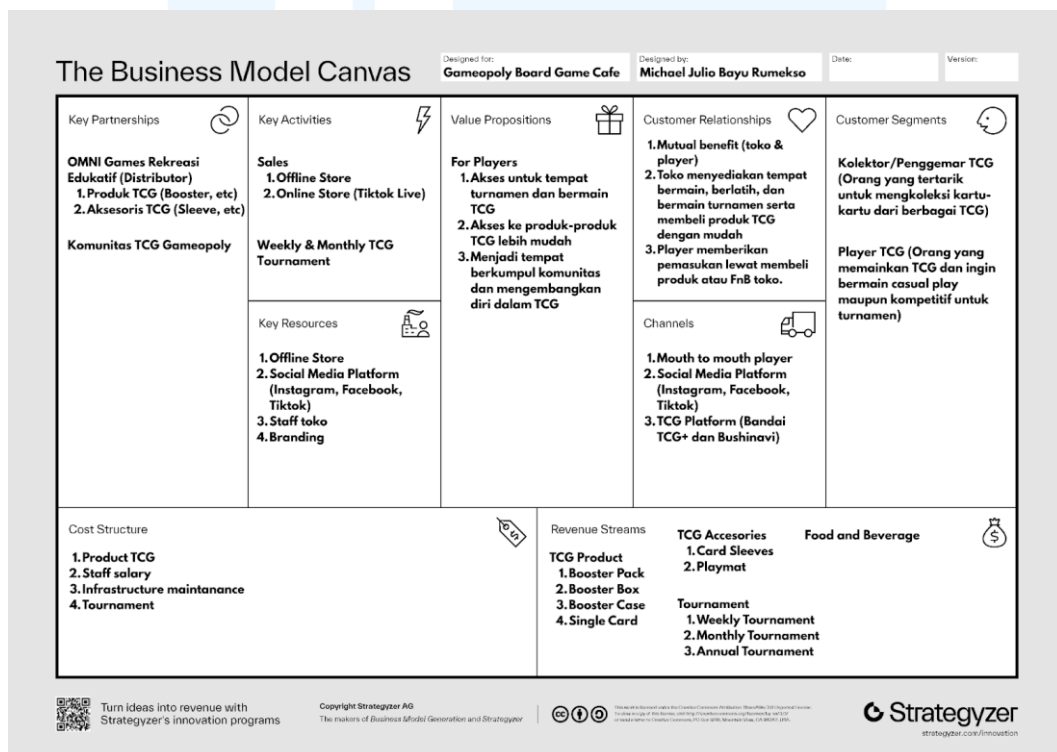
The Business Model Canvas

Designed for:
Gameopoly Board Game Cafe

Designed by:
Michael Julio Bayu Rumekso

Date:

Version:

Key Partnerships

OMNI Games Rekreasi Edukatif (Distributor)
1. Produk TCG (Booster, etc)
2. Aksesoris TCG (Sleeve, etc)

Komunitas TCG Gameopoly

Key Activities

Sales
1. Offline Store
2. Online Store (Tiktok Live)

Weekly & Monthly TCG Tournament

Key Resources

1. Offline Store
2. Social Media Platform (Instagram, Facebook, Tiktok)
3. Staff toko
4. Branding

Value Propositions

For Players
1. Akses untuk tempat turnamen dan bermain TCG
2. Akses ke produk-produk TCG lebih mudah
3. Menjadi tempat berkumpul komunitas dan mengembangkan diri dalam TCG

Customer Relationships

1. Mutual benefit (toko & player)
2. Toko menyediakan tempat bermain, berlatih, dan bermain turnamen serta membeli produk TCG dengan mudah
3. Player memberikan pemasukan lewat membeli produk atau FnB toko.

Channels

1. Mouth to mouth player
2. Social Media Platform (Instagram, Facebook, Tiktok)
3. TCG Platform (Bandai TCG+ dan Bushinavi)

Customer Segments

Kolektor/Penggemar TCG (Orang yang tertarik untuk mengkoleksi kartu-kartu dari berbagai TCG)

Player TCG (Orang yang memainkan TCG dan ingin bermain casual play maupun kompetitif untuk turnamen)

Cost Structure

1. Product TCG
2. Staff salary
3. Infrastructure maintanance
4. Tournament

Revenue Streams

TCG Product
1. Booster Pack
2. Booster Box
3. Booster Case
4. Single Card

TCG Accesories
1. Card Sleeves
2. Playmat

Tournament
1. Weekly Tournament
2. Monthly Tournament
3. Annual Tournament

Food and Beverage

Turn ideas into revenue with Strategyzer's innovation programs

Copyright Strategyzer AG
The makers of Business Model Generation and Strategyzer

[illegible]

Strategyzer
strategyzer.com/innovation